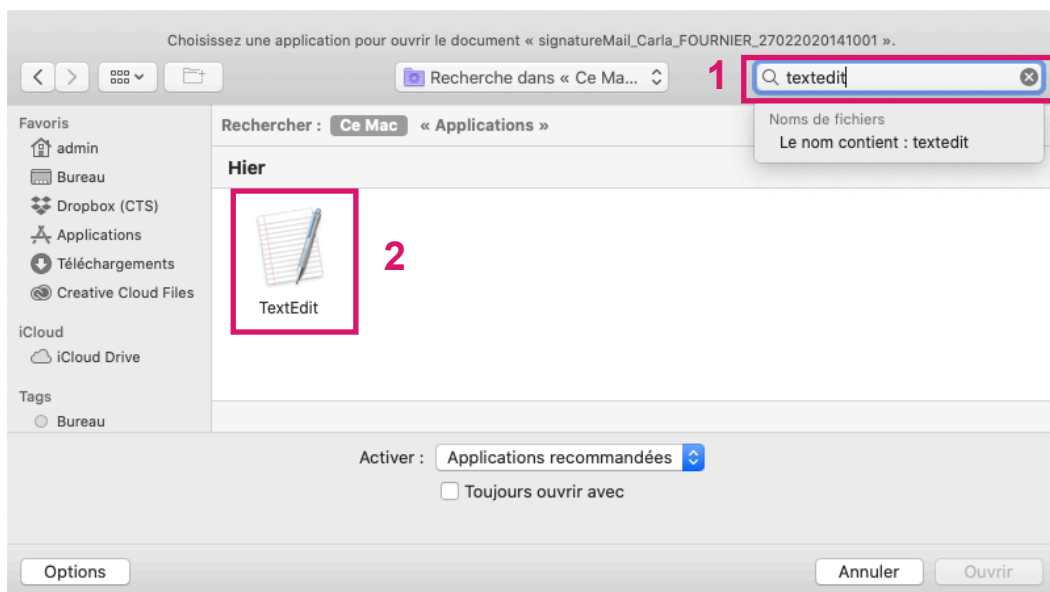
Choisissez une application pour ouvrir le document « signatureMail_Carla_FOURNIER_27022020141001 ».

Recherche dans « Ce Ma...

1

textedit

Noms de fichiers

Le nom contient : textedit

Favoris

admin

Bureau

Dropbox (CTS)

Applications

Téléchargements

Creative Cloud Files

iCloud

iCloud Drive

Tags

Bureau

Rechercher : Ce Mac « Applications »

Hier

TextEdit

2

Activer : Applications recommandées

Toujours ouvrir avec

Options

Annuler

Ouvrir